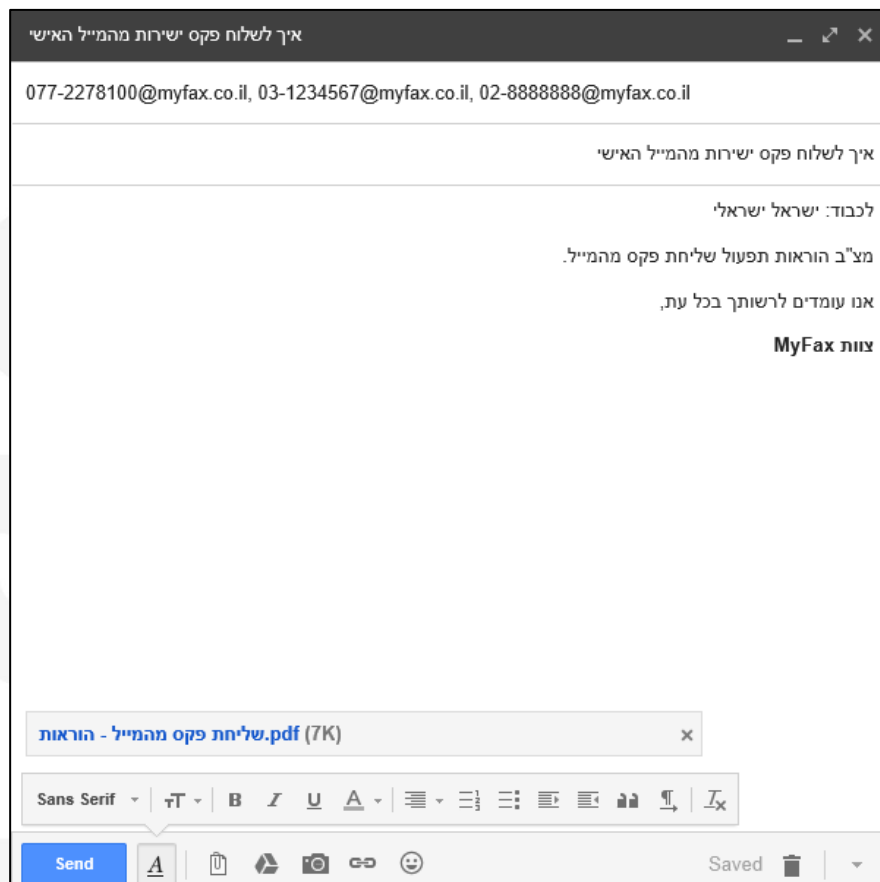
איך לשלוח פקס ישירות מהמייל האישי

077-2278100@myfax.co.il, 03-1234567@myfax.co.il, 02-8888888@myfax.co.il

איך לשלוח פקס ישירות מהמייל האישי

לכבוד: ישראל ישראלי

מצ"ב הוראות תפעול שליחת פקס מהמייל.

אנו עומדים לרשותך בכל עת,

צוות MyFax

הוראות - שליחת פקס מהמייל.pdf (7K)

Sans Serif

Send

Saved